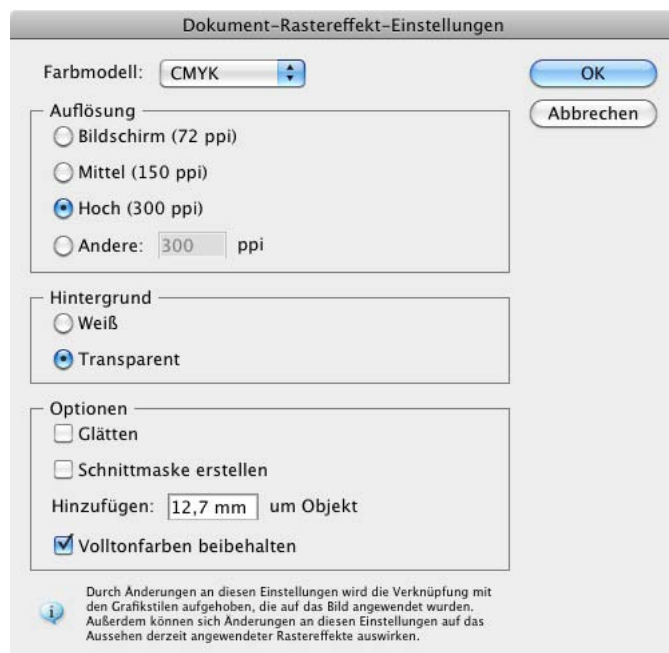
Dokument-Rastereffekt-Einstellungen

Farbmodell: CMYK

OK

Abbrechen

Auflösung

Bildschirm (72 ppi)

Mittel (150 ppi)

Hoch (300 ppi)

Andere: 300 ppi

Hintergrund

Weiß

Transparent

Optionen

Glätten

Schnittmaske erstellen

Hinzufügen: 12,7 mm um Objekt

Volltonfarben beibehalten

Durch Änderungen an diesen Einstellungen wird die Verknüpfung mit den Grafikstilen aufgehoben, die auf das Bild angewendet wurden. Außerdem können sich Änderungen an diesen Einstellungen auf das Aussehen derzeit angewendeter Rastereffekte auswirken.